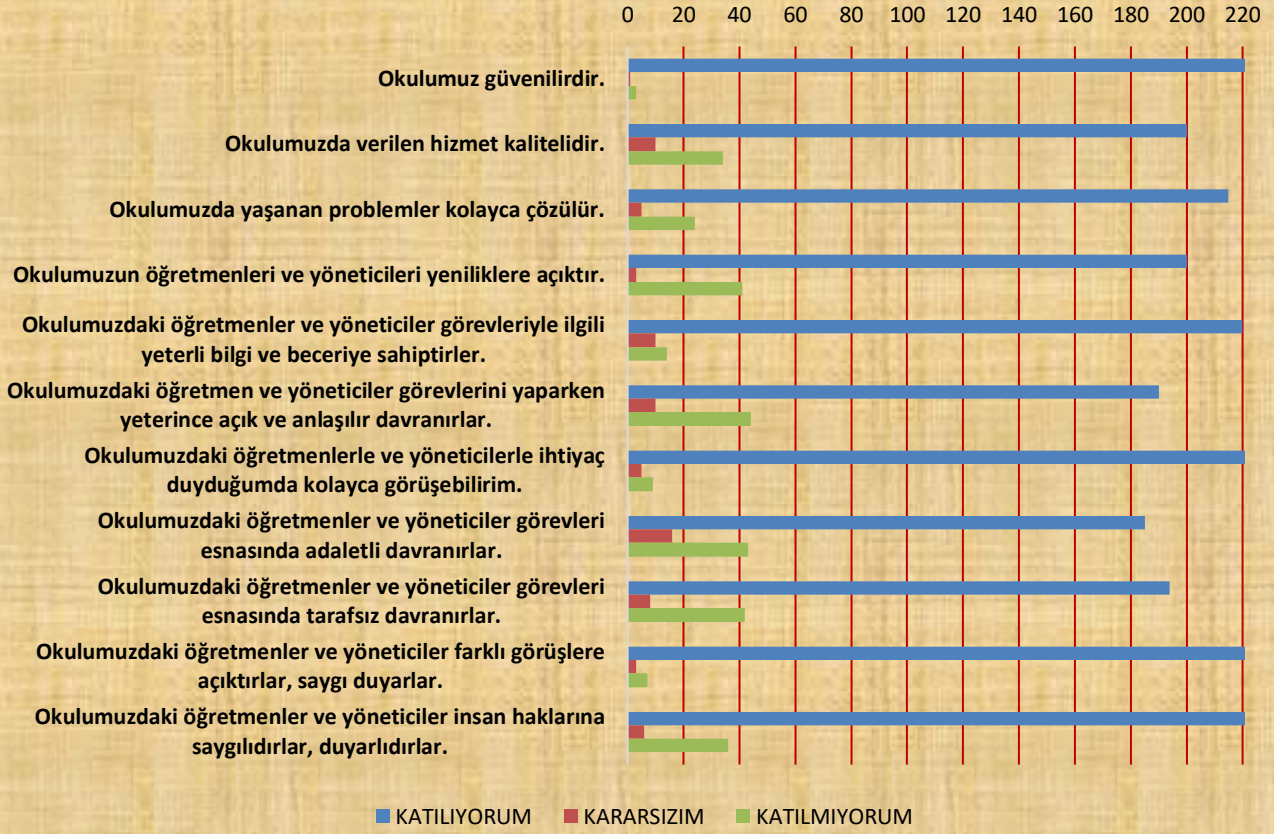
0 20 40 60 80 100 120 140 160 180 200 220

Okulumuz güvenilirdir.

Okulumuzda verilen hizmet kalitelidir.

Okulumuzda yaşanan problemler kolayca çözülür.

Okulumuzun öğretmenleri ve yöneticileri yeniliklere açıktır.

Okulumuzdaki öğretmenler ve yöneticiler görevleriyle ilgili yeterli bilgi ve beceriye sahiptirler.

Okulumuzdaki öğretmen ve yöneticiler görevlerini yaparken yeterince açık ve anlaşılır davranırlar.

Okulumuzdaki öğretmenlerle ve yöneticilerle ihtiyaç duyduğumda kolayca görüşebilirim.

Okulumuzdaki öğretmenler ve yöneticiler görevleri esnasında adaletli davranırlar.

Okulumuzdaki öğretmenler ve yöneticiler görevleri esnasında tarafsız davranırlar.

Okulumuzdaki öğretmenler ve yöneticiler farklı görüşlere açıktırlar, saygı duyarlar.

Okulumuzdaki öğretmenler ve yöneticiler insan haklarına saygılıdırlar, duyarlıdırlar.

KATILIYORUM KARARSIZIM KATILMIYORUM